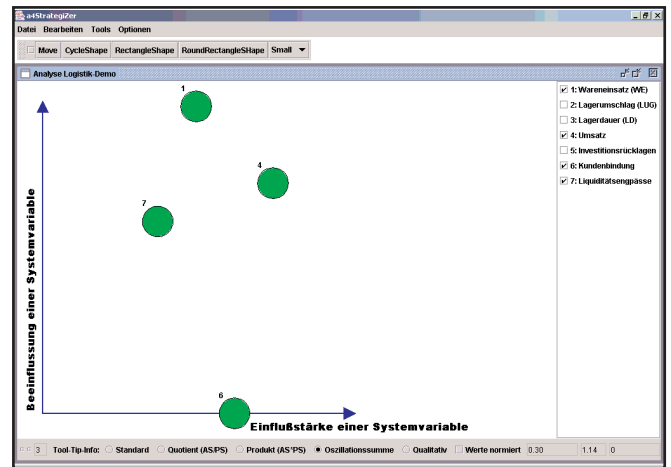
a4StrategiZer

Datei Bearbeiten Tools Optionen

Move CycleShape RectangleShape RoundRectangleSHape Small

Analyse Logistik-Demo

1

4

7

6

Beeinflussung einer Systemvariable

Einflußstärke einer Systemvariable

1: Wareneinsatz (WE)
2: Lagerumschlag (LUG)
3: Lagerdauer (LD)
4: Umsatz
5: Investitionsrücklagen
6: Kundenbindung
7: Liquiditätsengpässe

3 Tool-Tip-Info: Standard Quotient (AS/PS) Produkt (AS*PS) Oszillationssumme Qualitativ Werte normiert 0.30 1.14 0